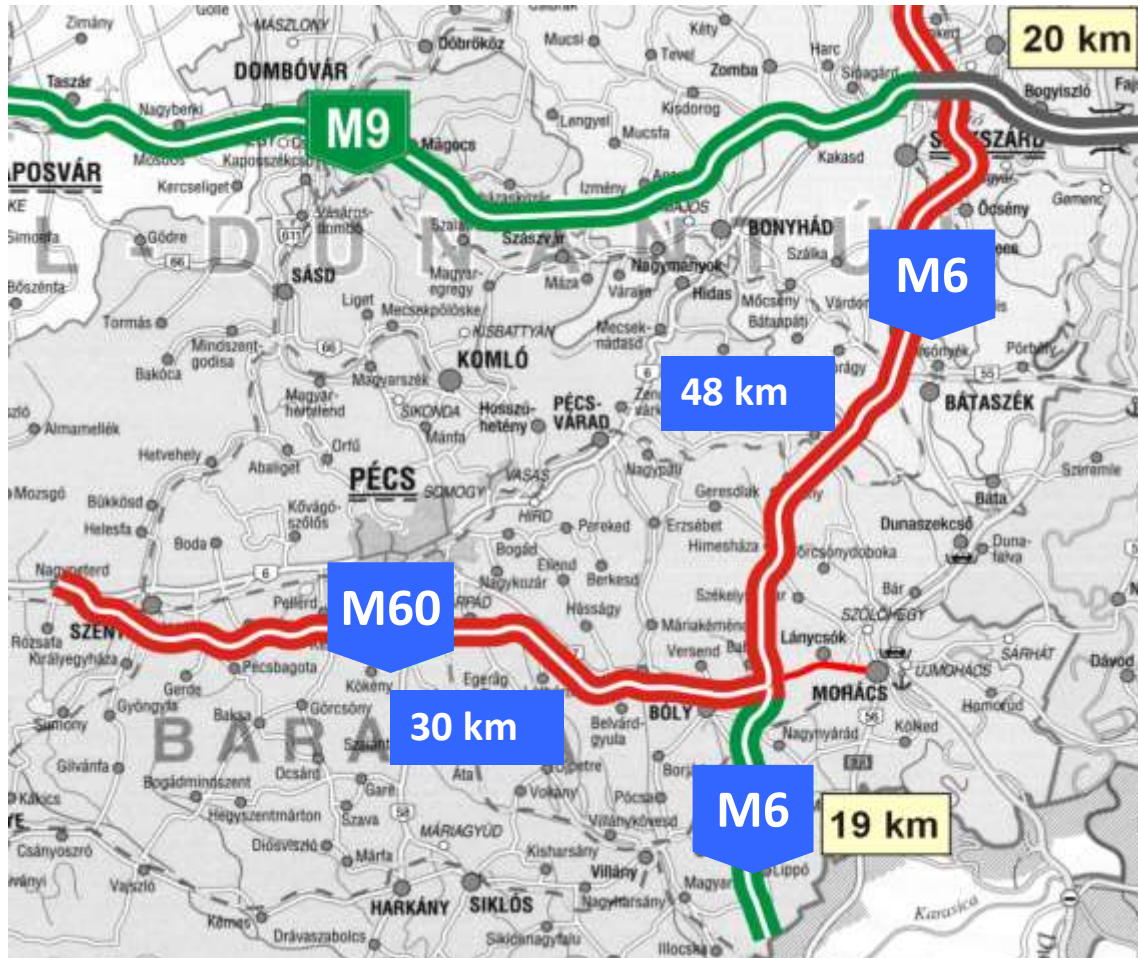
20 km
M9
M6
48 km
M60
30 km
M6
19 km
DOMBÓVÁR
APOSVÁR
Zimány
Taszár
Nagyberki
Mosdós
Kaposszekcső
Kercseliget
Dőbrőkőz
Mucsi
Kéty
Tevel
Zomba
Harc
Sióagárd
Bogyiszló
SZEKSZÁRD
Lengyel
Mucsfa
Kisdorog
Kakasd
Mágocs
Izmény
Őcsény
BONYHÁD
Szálka
Szászvár
Sásd
Gödre
Simonfa
Bőszénta
Magyaregregy
Máza
Nagymányok
Váralja
Hidas
Mőcsény
Bátaapáti
Liget
Mecsekpölöske
KISBATTYÁN
Mecseknádasd
Tormás
Mindszentgodisa
KOMLÓ
Magyarszék
Bakóca
Magyarhertelend
SIKONDA
Hosszúhetény
PÉCSVÁRAD
BÁTASZÉK
Pörböly
Almamellék
Hetvehely
Abaliget
Orfű
Mánfa
PÉCS
SOMOGY
VASAS
HIRD
Nagypall
Geresdlak
Mozsgó
Bükkösd
Helesfa
Kővágószőlős
Boda
Pereked
Erzsébet
Himesháza
Bogád
Ellend
Berkesd
Nagykozár
Pellérd
Dunaszekcső
Báta
Szeremle
Dunafalva
Bár
SZŐLŐHEGY
Nagyperterd
SZENT
Rózsafa
Királyegyháza
Pécsbagota
Hásságy
Máriakéménd
Székelyszabar
Lánycsók
Versend
MOHÁCS
ÚJMOHÁCS
SÁRHÁT
Dávod
Homorúd
Kölked
Gerde
Gyöngyfa
Kökény
Görcsöny
Egerág
BÓLY
Belvárdgyula
Nagynyárád
Simony
Baksa
Szalánta
Áta
Olpetre
Borjád
Gilvánfa
Bogádmindszent
Ócsárd
Garé
Szava
Vokány
Pócsa
Villánykövesd
Hegyszentmárton
Diósviszló
MÁRIAGYÜD
Márfa
Kisharsány
Villány
Csányoszró
Vajszló
HARKÁNY
SIKLÓS
Nagyharsány
Magyarbóly
Lippó
Kémes
Drávaszabolcs
Siklósnagyfalu
Illocska
Karasica
Gemenc